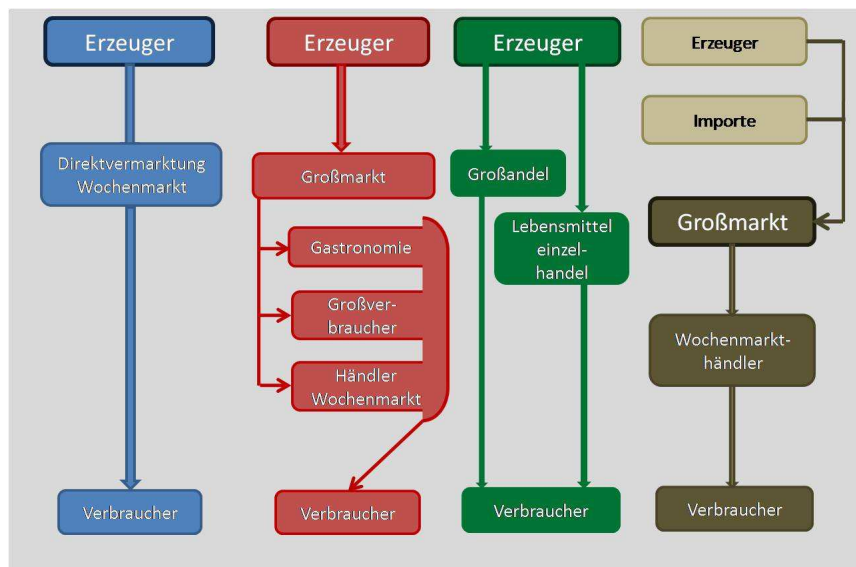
Erzeuger

Direktvermarktung Wochenmarkt

Verbraucher

Erzeuger

Großmarkt

Gastronomie

Großverbraucher

Händler Wochenmarkt

Verbraucher

Erzeuger

Großandel

Lebensmittel einzelhandel

Verbraucher

Erzeuger

Importe

Großmarkt

Wochenmarkthändler

Verbraucher